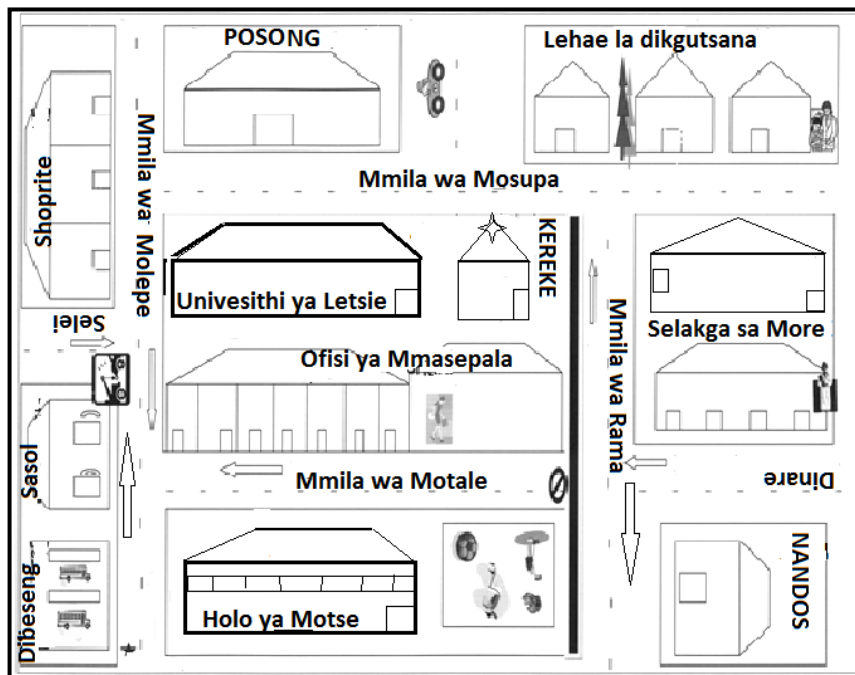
POSONG

Lehae la dikgutsana

Shoprite

Mmila wa Molepe

Mmila wa Mosupa

KEREKE

Univesithi ya Letsie

Selei

Ofisi ya Mmasepala

Mmila wa Rama

Selakga sa More

Sasol

Mmila wa Motale

Dinare

Dibeseng

Holo ya Motse

NANDOS